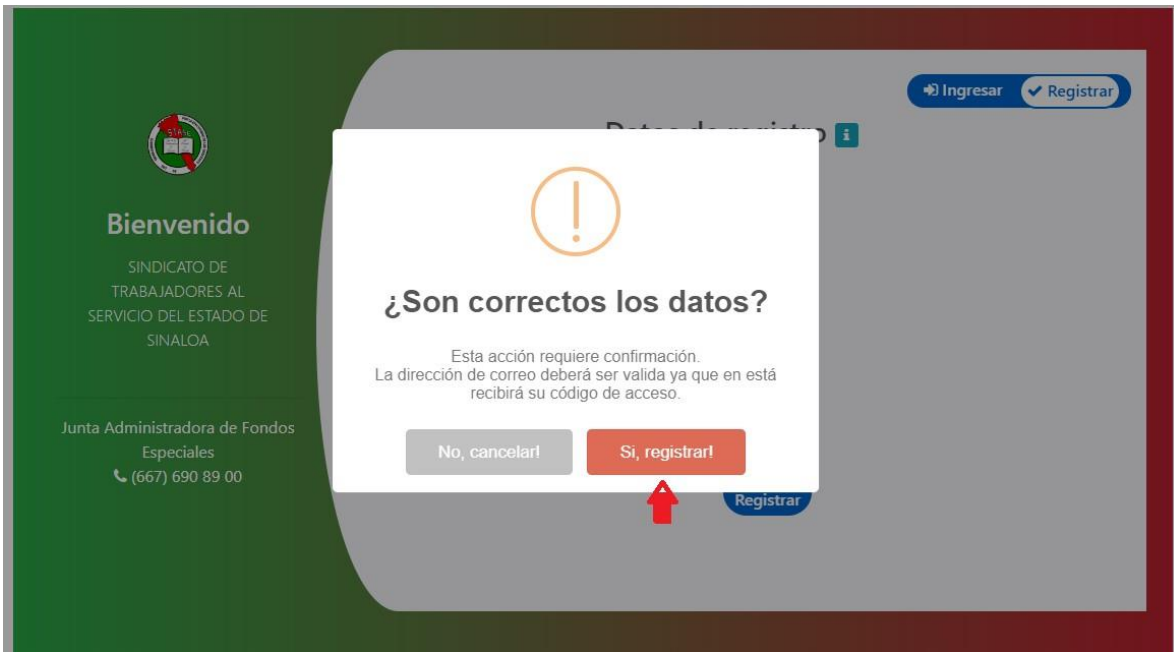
Ingresar
Registrar

Datos de registro

Bienvenido

SINDICATO DE TRABAJADORES AL SERVICIO DEL ESTADO DE SINALOA

Junta Administradora de Fondos Especiales
(667) 690 89 00

!

¿Son correctos los datos?

Esta acción requiere confirmación.
La dirección de correo deberá ser valida ya que en está recibirá su código de acceso.

No, cancelar!
Si, registrar!

Registrar